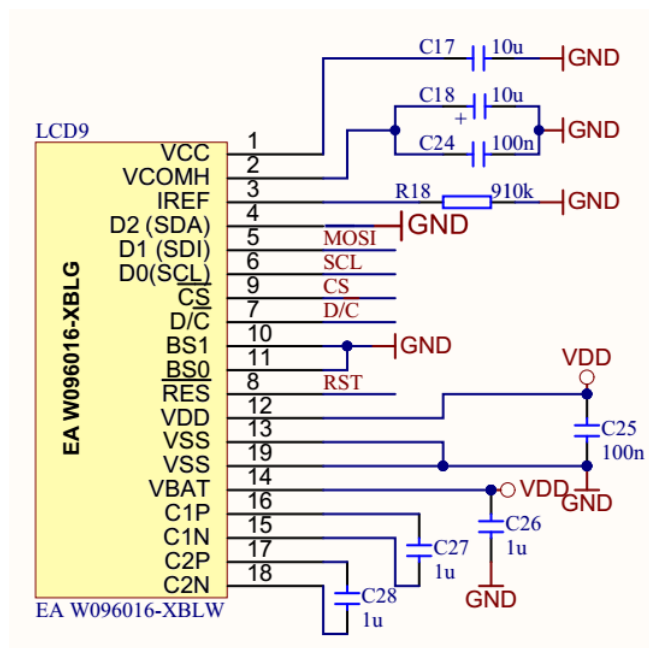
C17 10u GND
C18 10u + GND
C24 100n
LCD9
EA W096016-XBLG
VCC 1
VCOMH 2
IREF 3 R18 910k GND
D2 (SDA) 4 GND
D1 (SDI) 5 MOSI
D0(SCL) 6 SCL
CS 9 CS
D/C 7 D/C
BS1 10 GND
BS0 11
RES 8 RST
VDD 12 VDD
VSS 13 C25 100n
VSS 19
VBAT 14 VDD GND
C1P 16 C26 1u
C1N 15 C27 1u
C2P 17 GND
C2N 18 C28 1u
EA W096016-XBLW